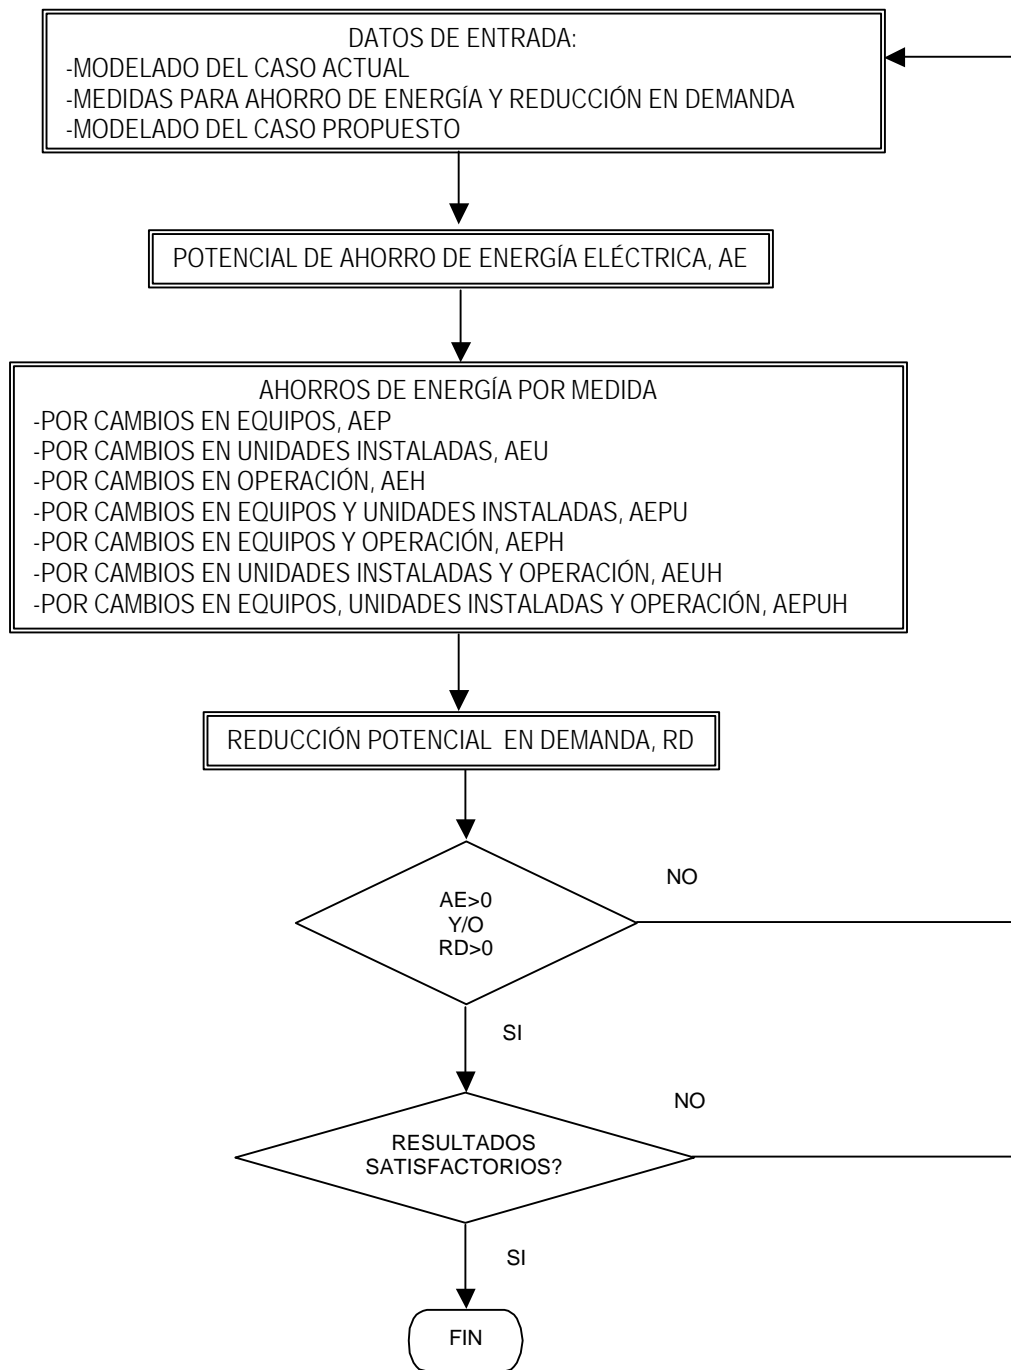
DATOS DE ENTRADA:
-MODELADO DEL CASO ACTUAL
-MEDIDAS PARA AHORRO DE ENERGÍA Y REDUCCIÓN EN DEMANDA
-MODELADO DEL CASO PROPUESTO

POTENCIAL DE AHORRO DE ENERGÍA ELÉCTRICA, AE

AHORROS DE ENERGÍA POR MEDIDA
-POR CAMBIOS EN EQUIPOS, AEP
-POR CAMBIOS EN UNIDADES INSTALADAS, AEU
-POR CAMBIOS EN OPERACIÓN, AEH
-POR CAMBIOS EN EQUIPOS Y UNIDADES INSTALADAS, AEPU
-POR CAMBIOS EN EQUIPOS Y OPERACIÓN, AEPH
-POR CAMBIOS EN UNIDADES INSTALADAS Y OPERACIÓN, AEUH
-POR CAMBIOS EN EQUIPOS, UNIDADES INSTALADAS Y OPERACIÓN, AEPUH

REDUCCIÓN POTENCIAL EN DEMANDA, RD

AE>0
Y/O
RD>0

NO

SI

RESULTADOS SATISFACTORIOS?

NO

SI

FIN